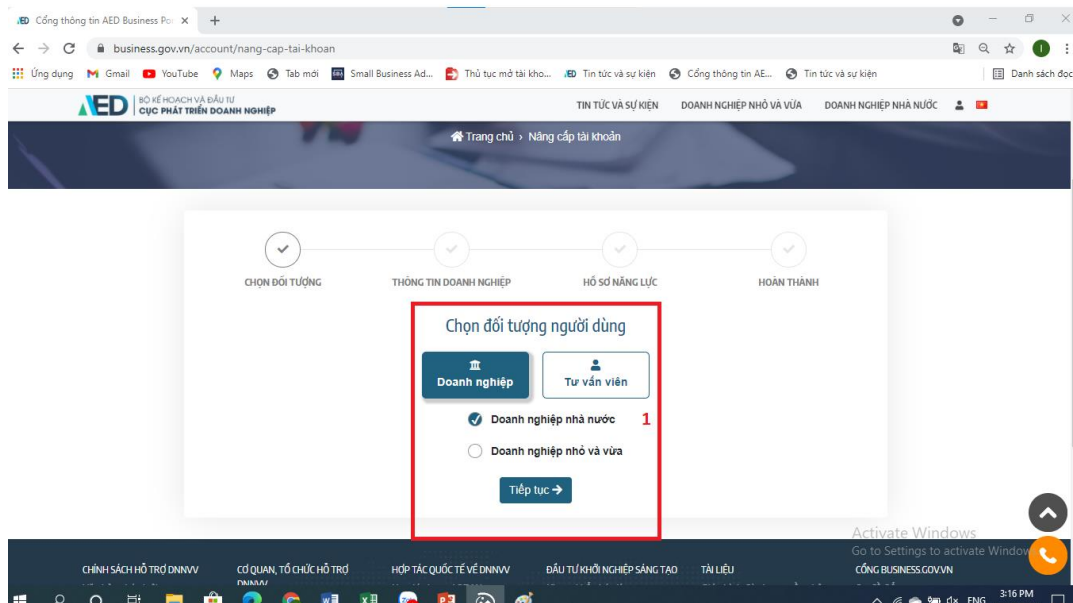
Cổng thông tin AED Business Po ×  +

business.gov.vn/account/nang-cap-tai-khoan

Ứng dụng  Gmail  YouTube  Maps  Tab mới  Small Business Ad...  Thủ tục mở tài kho...  Tin tức và sự kiện  Cổng thông tin AE...  Tin tức và sự kiện  Danh sách đọc

AED BỘ KẾ HOẠCH VÀ ĐẦU TƯ CỤC PHÁT TRIỂN DOANH NGHIỆP

TIN TỨC VÀ SỰ KIỆN  DOANH NGHIỆP NHỎ VÀ VỪA  DOANH NGHIỆP NHÀ NƯỚC

Trang chủ › Nâng cấp tài khoản

CHỌN ĐỐI TƯỢNG  THÔNG TIN DOANH NGHIỆP  HỒ SƠ NĂNG LỰC  HOÀN THÀNH

Chọn đối tượng người dùng

Doanh nghiệp  Tư vấn viên

Doanh nghiệp nhà nước  1

Doanh nghiệp nhỏ và vừa

Tiếp tục

Activate Windows
Go to Settings to activate Windows.

CHÍNH SÁCH HỖ TRỢ DNNVV  CƠ QUAN, TỔ CHỨC HỖ TRỢ DNNVV  HỢP TÁC QUỐC TẾ VỀ DNNVV  ĐẦU TƯ KHỞI NGHIỆP SÁNG TẠO  TÀI LIỆU  CỔNG BUSINESS.GOV.VN

ENG  3:16 PM